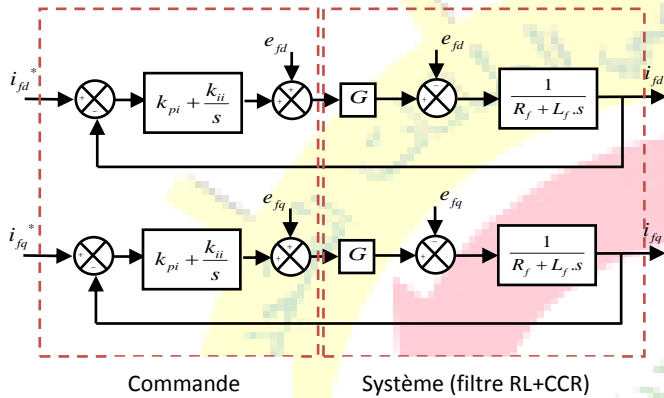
$i_{fd}^*$

$k_{pi} + \frac{k_{ii}}{s}$

$e_{fd}$

$G$

$e_{fd}$

$\frac{1}{R_f + L_f.s}$

$i_{fd}$

$i_{fq}^*$

$k_{pi} + \frac{k_{ii}}{s}$

$e_{fq}$

$G$

$e_{fq}$

$\frac{1}{R_f + L_f.s}$

$i_{fq}$

Commande

Système (filtre RL+CCR)